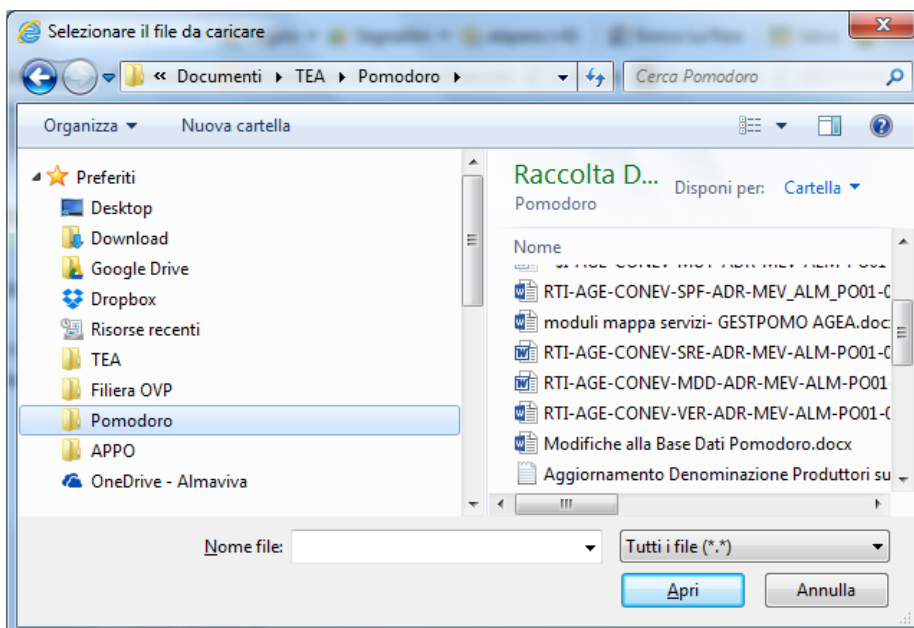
Selezionare il file da caricare

« Documenti ▸ TEA ▸ Pomodoro ▸

Cerca Pomodoro

Organizza ▾ Nuova cartella

Preferiti
Desktop
Download
Google Drive
Dropbox
Risorse recenti
TEA
Filiera OVP
Pomodoro
APPO
OneDrive - Almaviva

Raccolta D...
Pomodoro

Disponi per: Cartella ▾

Nome
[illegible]
RTI-AGE-CONEV-SPF-ADR-MEV_ALM_PO01-0
moduli mappa servizi- GESTPOMO AGEA.docx
RTI-AGE-CONEV-SRE-ADR-MEV-ALM-PO01-0
RTI-AGE-CONEV-MDD-ADR-MEV-ALM-PO01
RTI-AGE-CONEV-VER-ADR-MEV-ALM-PO01-0
Modifiche alla Base Dati Pomodoro.docx
Aggiornamento Denominazione Produttori su

Nome file:
Tutti i file (*.*)
Apri
Annulla